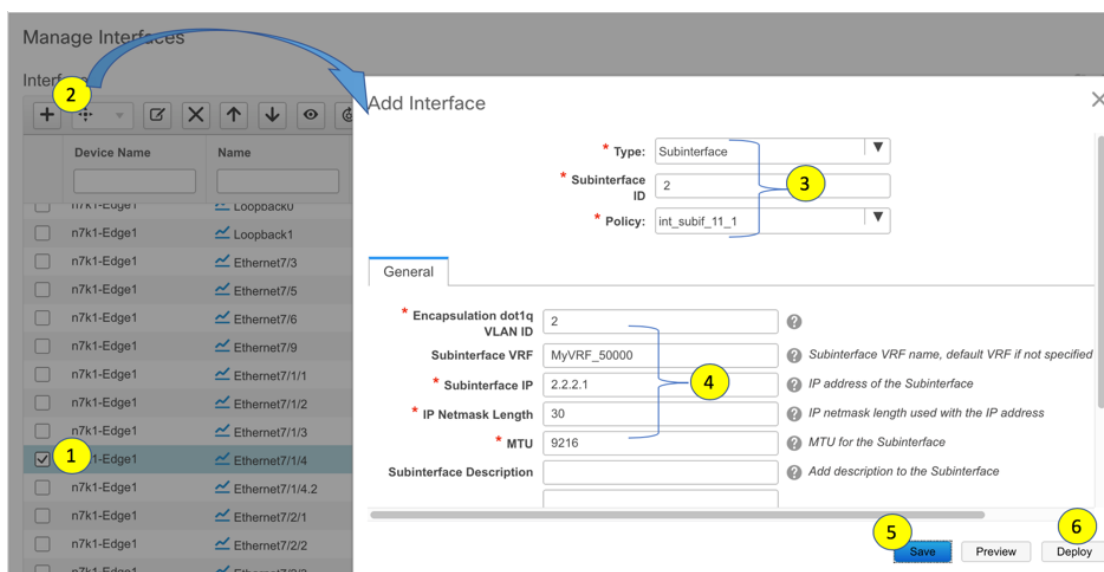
Manage Interfaces

Interf

2

Device Name | Name

n7k1-Edge1 Loopback0
n7k1-Edge1 Loopback1
n7k1-Edge1 Ethernet7/3
n7k1-Edge1 Ethernet7/5
n7k1-Edge1 Ethernet7/6
n7k1-Edge1 Ethernet7/9
n7k1-Edge1 Ethernet7/1/1
n7k1-Edge1 Ethernet7/1/2
n7k1-Edge1 Ethernet7/1/3
1 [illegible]1-Edge1 Ethernet7/1/4
n7k1-Edge1 Ethernet7/1/4.2
n7k1-Edge1 Ethernet7/2/1
n7k1-Edge1 Ethernet7/2/2
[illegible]

Add Interface

* Type: Subinterface
* Subinterface ID 2
* Policy: int_subif_11_1

3

General

* Encapsulation dot1q VLAN ID 2
Subinterface VRF MyVRF_50000 Subinterface VRF name, default VRF if not specified
* Subinterface IP 2.2.2.1 IP address of the Subinterface
* IP Netmask Length 30 IP netmask length used with the IP address
* MTU 9216 MTU for the Subinterface
Subinterface Description Add description to the Subinterface

4

5 Save Preview 6 Deploy